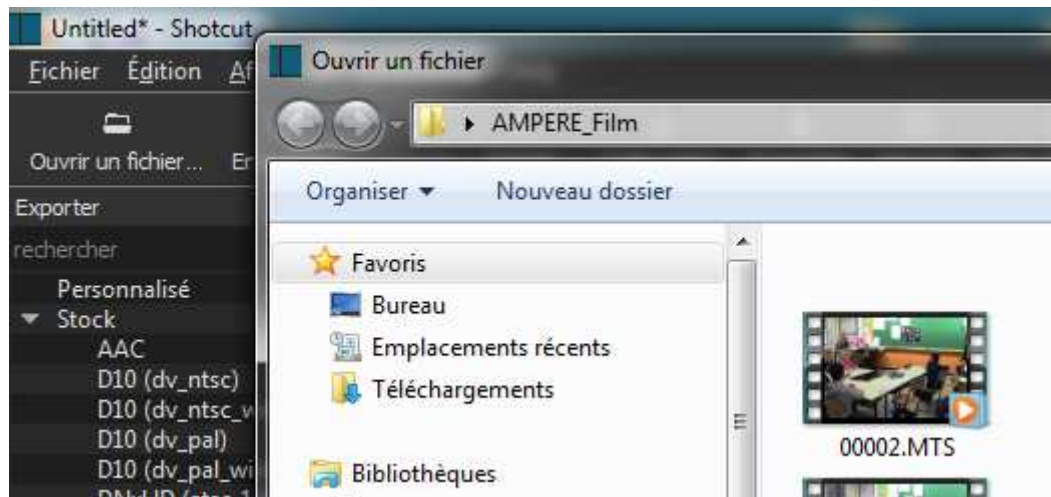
Untitled* - Shotcut
Fichier Édition Af
Ouvrir un fichier... Er
Exporter
rechercher
Personnalisé
Stock
AAC
D10 (dv_ntsc)
D10 (dv_ntsc_w
D10 (dv_pal)
D10 (dv_pal_wi
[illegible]

Ouvrir un fichier
AMPERE_Film
Organiser
Nouveau dossier
Favoris
Bureau
Emplacements récents
Téléchargements
Bibliothèques
00002.MTS